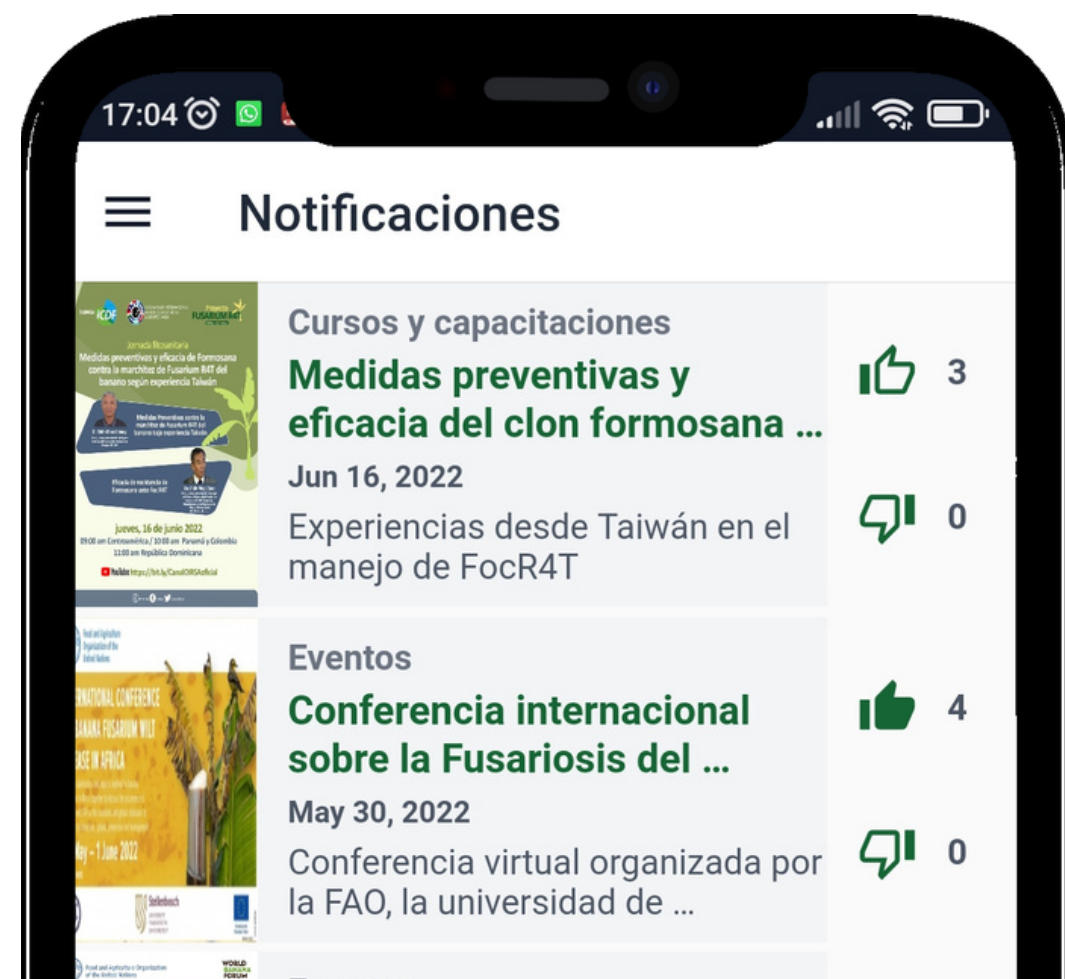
17:04

Notificaciones

Jornada fitosanitaria
Medidas preventivas y eficacia de Formosana contra la marchitez de Fusarium R4T del banano según experiencia Taiwán

jueves, 16 de junio 2022

Cursos y capacitaciones

Medidas preventivas y eficacia del clon formosana ...

Jun 16, 2022

Experiencias desde Taiwán en el manejo de FocR4T

3

0

Eventos

Conferencia internacional sobre la Fusariosis del ...

May 30, 2022

Conferencia virtual organizada por la FAO, la universidad de ...

4

0